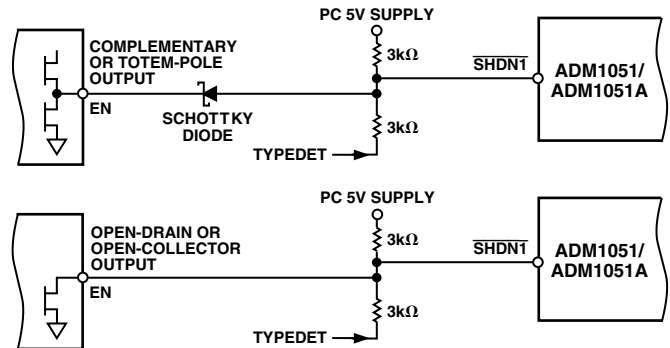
PC 5V SUPPLY

COMPLEMENTARY OR TOTEM-POLE OUTPUT

EN

SCHOTTKY DIODE

3kΩ

3kΩ

$\overline{\text{SHDN1}}$

ADM1051/ ADM1051A

TYPEDET

PC 5V SUPPLY

OPEN-DRAIN OR OPEN-COLLECTOR OUTPUT

EN

3kΩ

3kΩ

$\overline{\text{SHDN1}}$

ADM1051/ ADM1051A

TYPEDET